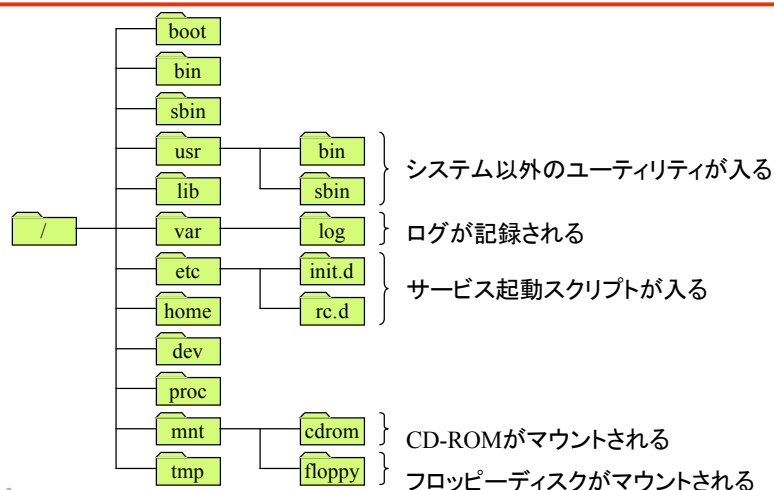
boot
bin
sbin
usr
bin
sbin
システム以外のユーティリティが入る
lib
/
var
log
ログが記録される
etc
init.d
サービス起動スクリプトが入る
home
rc.d
dev
proc
mnt
cdrom
CD-ROMがマウントされる
tmp
floppy
フロッピーディスクがマウントされる